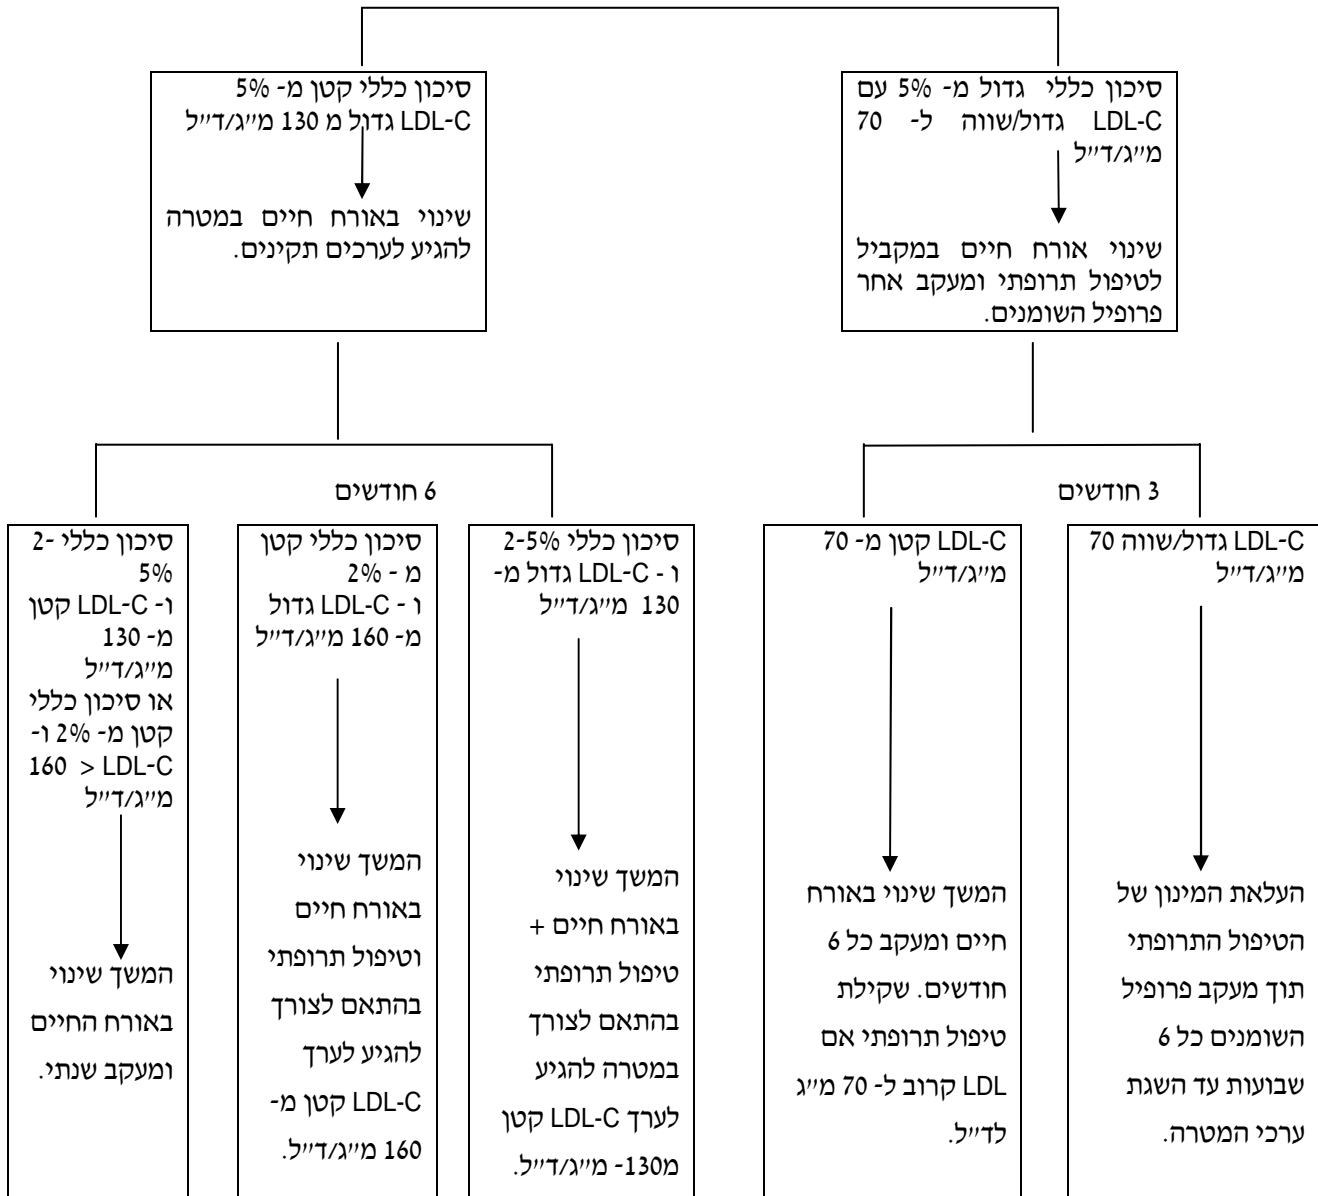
סיכון כללי גדול מ- 5% עם LDL-C גדול/שווה ל- 70 מ״ג/ד״ל

שינוי אורח חיים במקביל לטיפול תרופתי ומעקב אחר פרופיל השומנים.

סיכון כללי קטן מ- 5% LDL-C גדול מ 130 מ״ג/ד״ל

שינוי באורח חיים במטרה להגיע לערכים תקינים.

3 חודשים

6 חודשים

LDL-C גדול/שווה 70 מ״ג/ד״ל

העלאת המינון של הטיפול התרופתי תוך מעקב פרופיל השומנים כל 6 שבועות עד השגת ערכי המטרה.

LDL-C קטן מ- 70 מ״ג/ד״ל

המשך שינוי באורח חיים ומעקב כל 6 חודשים. שקילת טיפול תרופתי אם LDL קרוב ל- 70 מ״ג לד״ל.

סיכון כללי 2-5% ו - LDL-C גדול מ- 130 מ״ג/ד״ל

המשך שינוי באורח חיים + טיפול תרופתי בהתאם לצורך במטרה להגיע לערך LDL-C קטן מ130- מ״ג/ד״ל.

סיכון כללי קטן מ - 2% ו - LDL-C גדול מ- 160 מ״ג/ד״ל

המשך שינוי באורח חיים וטיפול תרופתי בהתאם לצורך להגיע לערך LDL-C קטן מ- 160 מ״ג/ד״ל.

סיכון כללי 2- 5% ו- LDL-C קטן מ- 130 מ״ג/ד״ל או סיכון כללי קטן מ- 2% ו- LDL-C > 160 מ״ג/ד״ל

המשך שינוי באורח החיים ומעקב שנתי.